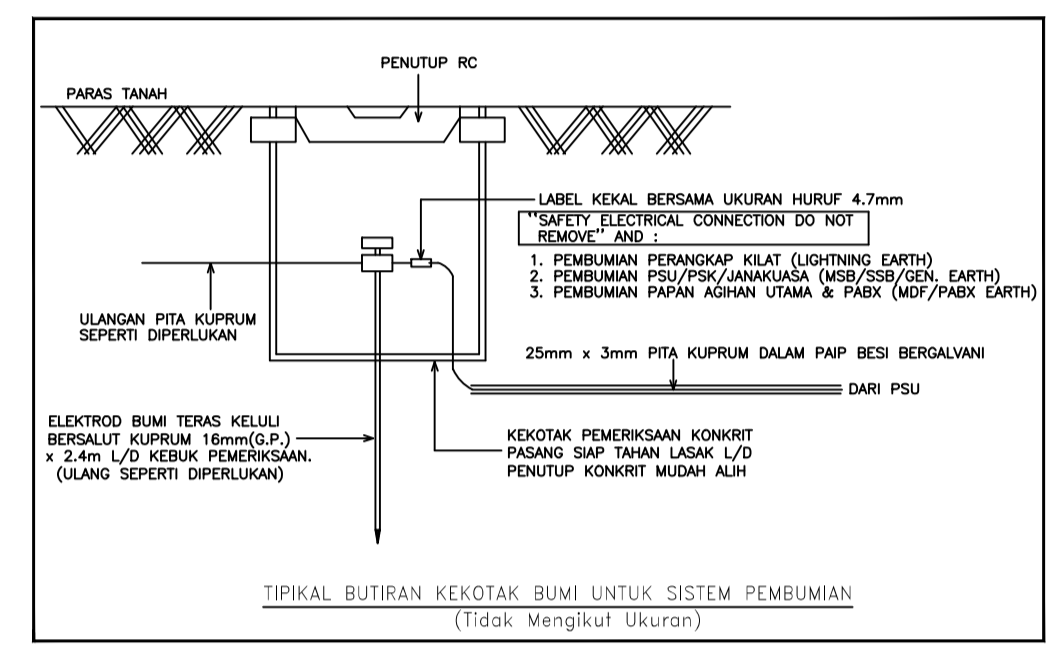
PENUTUP RC

PARAS TANAH

LABEL KEKAL BERSAMA UKURAN HURUF 4.7mm
"SAFETY ELECTRICAL CONNECTION DO NOT REMOVE" AND :
1. PEMBUMIAN PERANGKAP KILAT (LIGHTNING EARTH)
2. PEMBUMIAN PSU/PSK/JANAKUASA (MSB/SSB/GEN. EARTH)
3. PEMBUMIAN PAPAN AGIHAN UTAMA & PABX (MDF/PABX EARTH)

ULANGAN PITA KUPRUM SEPERTI DIPERLUKAN

25mm x 3mm PITA KUPRUM DALAM PAIP BESI BERGALVANI

DARI PSU

ELEKTROD BUMI TERAS KELULI BERSALUT KUPRUM 16mm(G.P.) x 2.4m L/D KEBUK PEMERIKSAAN. (ULANG SEPERTI DIPERLUKAN)

KEKOTAK PEMERIKSAAN KONKRIT PASANG SIAP TAHAN LASAK L/D PENUTUP KONKRIT MUDAH ALIH

TIPIKAL BUTIRAN KEKOTAK BUMI UNTUK SISTEM PEMBUMIAN
(Tidak Mengikut Ukuran)